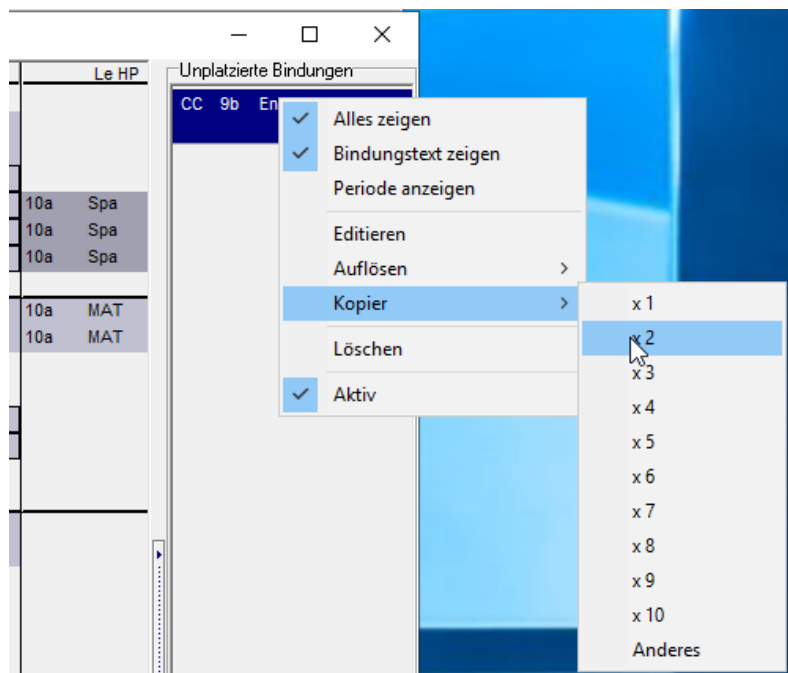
Le HP

10a Spa
10a Spa
10a Spa

10a MAT
10a MAT

Unplatzierte Bindungen

CC 9b En

Alles zeigen
Bindungstext zeigen
Periode anzeigen
Editieren
Auflösen
Kopier
Löschen
Aktiv

x 1
x 2
x 3
x 4
x 5
x 6
x 7
x 8
x 9
x 10
Anderes